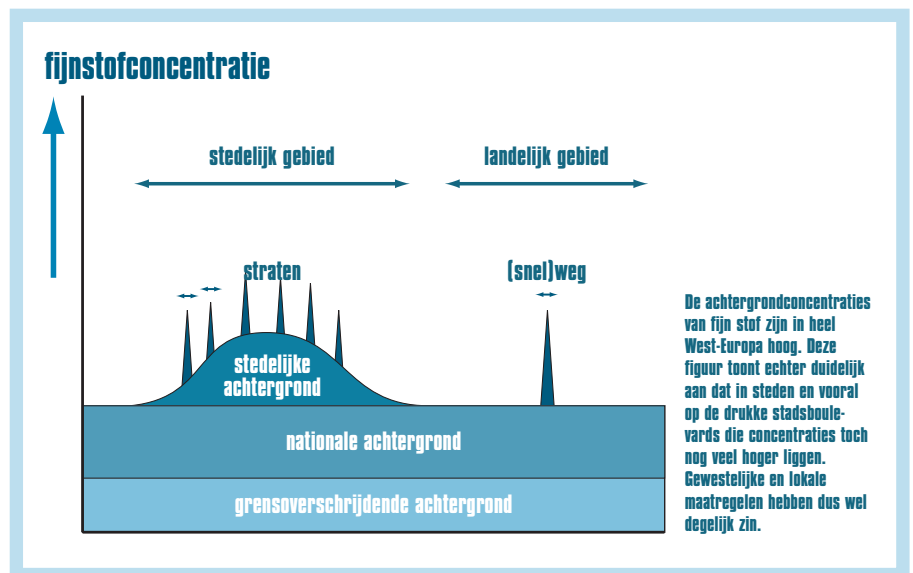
fijnstofconcentratie

stedelijk gebied

landelijk gebied

straten

(snel)weg

stedelijke achtergrond

nationale achtergrond

grensoverschrijdende achtergrond

De achtergrondconcentraties van fijn stof zijn in heel West-Europa hoog. Deze figuur toont echter duidelijk aan dat in steden en vooral op de drukke stadsboulevards die concentraties toch nog veel hoger liggen. Gewestelijke en lokale maatregelen hebben dus wel degelijk zin.